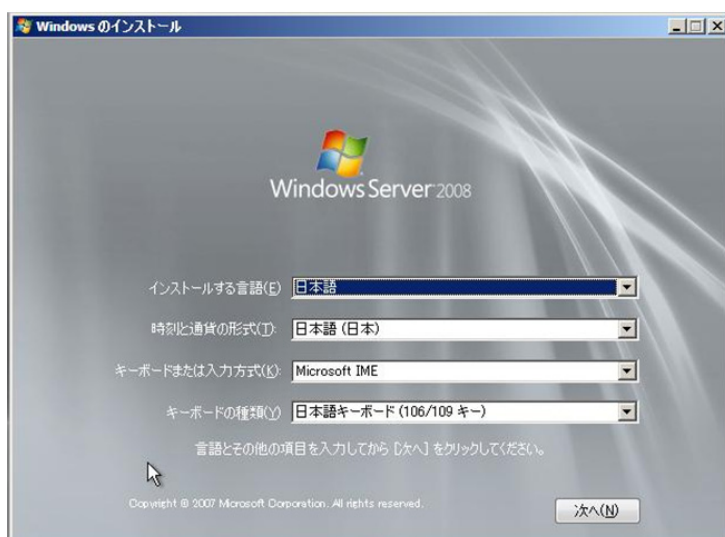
Windows のインストール

Windows Server 2008

インストールする言語(E): 日本語

時刻と通貨の形式(T): 日本語 (日本)

キーボードまたは入力方式(K): Microsoft IME

キーボードの種類(Y): 日本語キーボード (106/109 キー)

言語とその他の項目を入力してから [次へ] をクリックしてください。

Copyright © 2007 Microsoft Corporation. All rights reserved.

次へ(N)